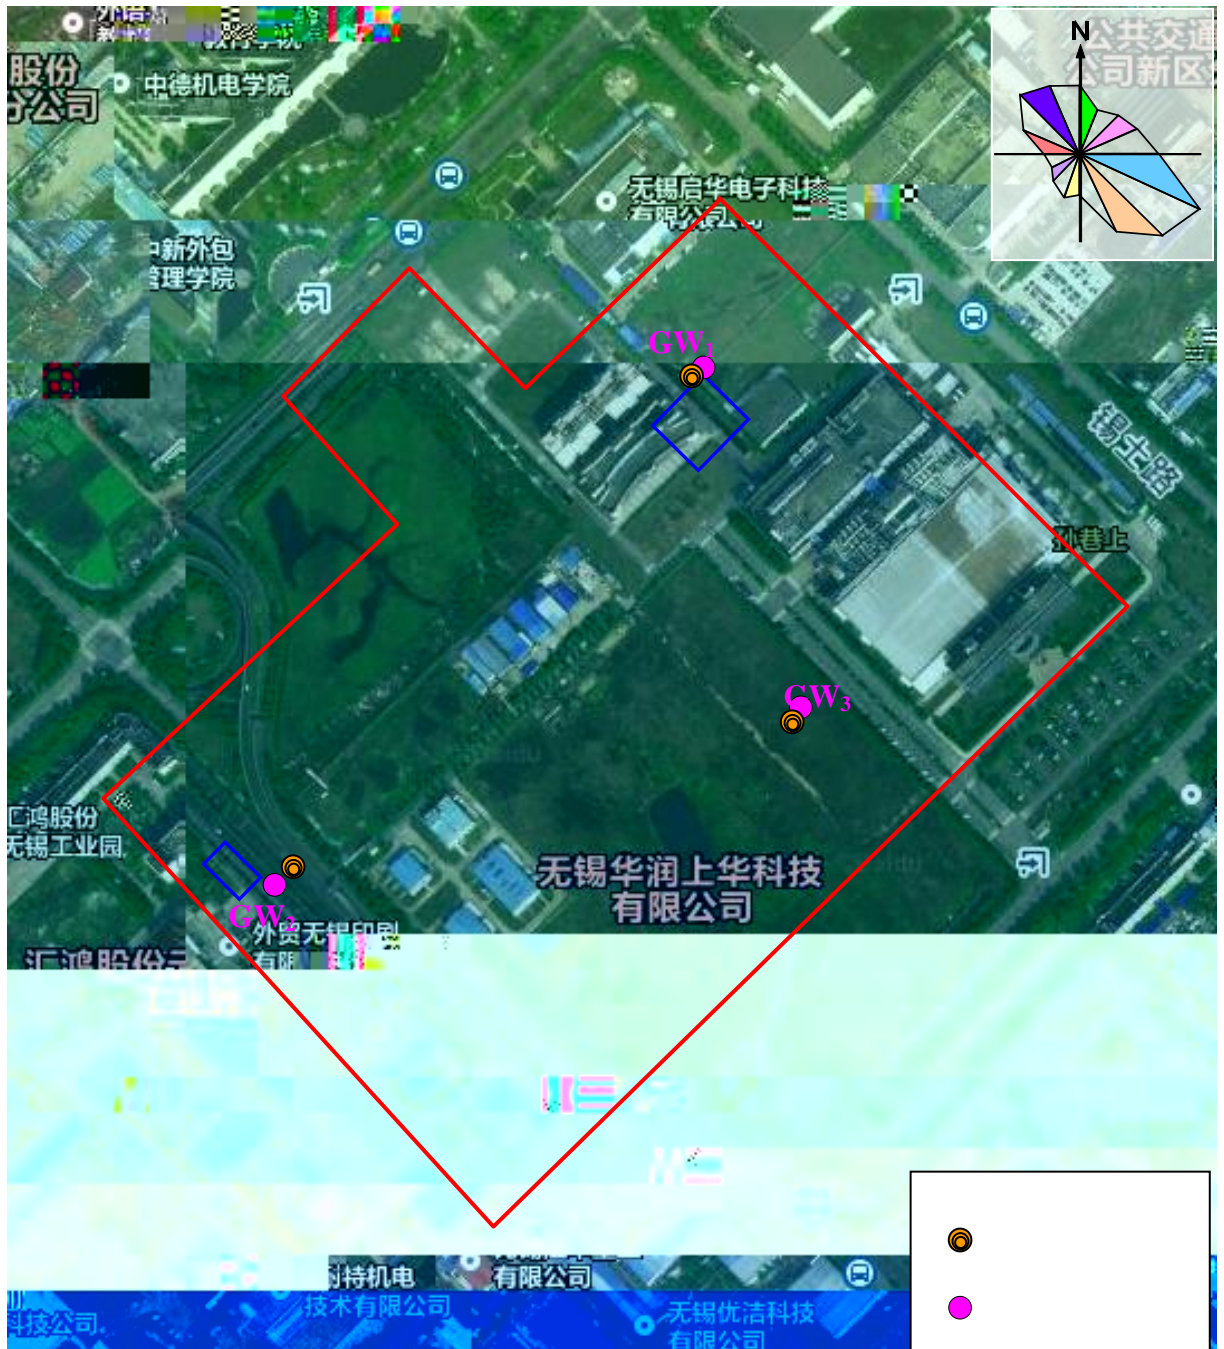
外语
教育学院
股份
分公司
中德机电学院
公共交通
公司新区
N
无锡启华电子科技
有限公司
中新外包
管理学院
GW$_1$
锡北路
斗巷上
GW$_3$
汇鸿股份
无锡工业园
GW$_2$
外贸无锡印刷
有限
汇鸿股份
无锡华润上华科技
有限公司
特机电
有限公司
技术有限公司
无锡优洁科技
有限公司
科技公司